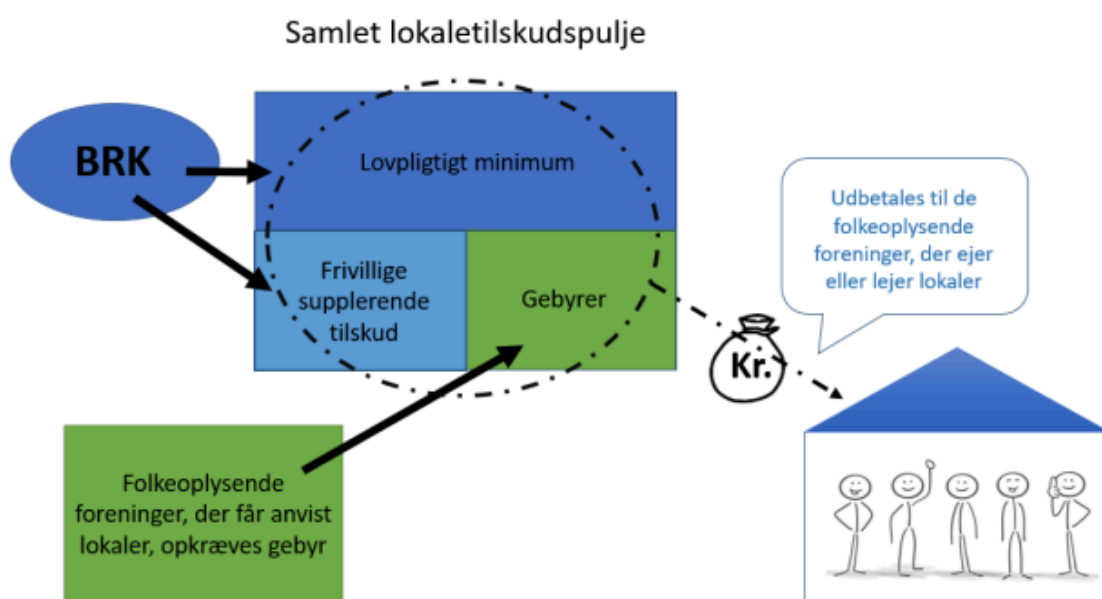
Samlet lokaletilskudspulje

BRK

Lovpligtigt minimum

Frivillige supplerende tilskud

Gebyrer

Udbetales til de folkeoplysende foreninger, der ejer eller lejer lokaler

Kr.

Folkeoplysende foreninger, der får anvist lokaler, opkræves gebyr